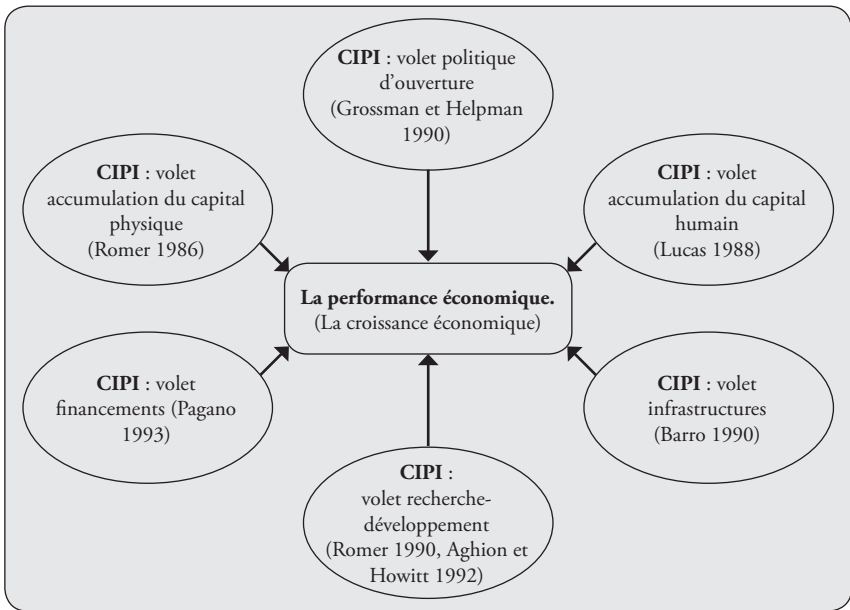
**CIPI** : volet politique d'ouverture (Grossman et Helpman 1990)

**CIPI** : volet accumulation du capital physique (Romer 1986)

**CIPI** : volet accumulation du capital humain (Lucas 1988)

**La performance économique.**
(La croissance économique)

**CIPI** : volet financements (Pagano 1993)

**CIPI** : volet infrastructures (Barro 1990)

**CIPI** :
volet recherche-développement (Romer 1990, Aghion et Howitt 1992)